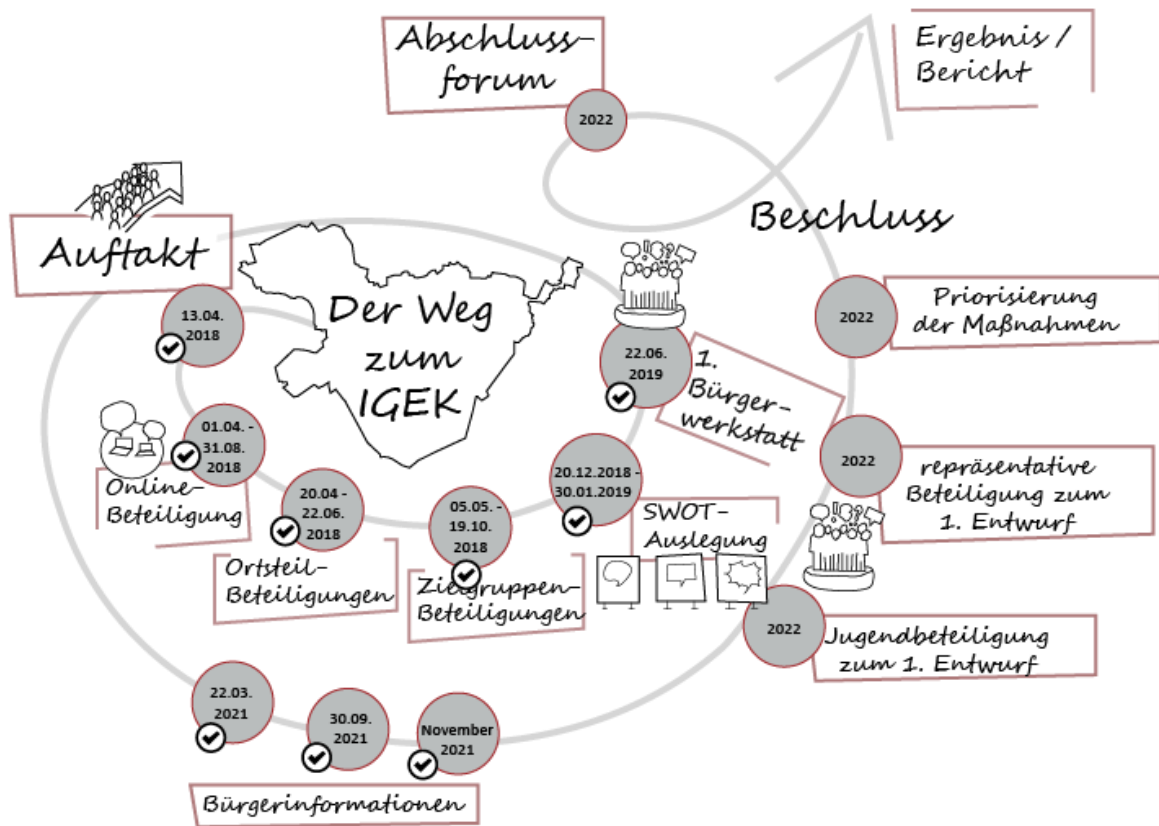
Abschlussforum

2022

Ergebnis / Bericht

Beschluss

Auftakt

13.04. 2018

Der Weg zum IGEK

22.06. 2019

1. Bürgerwerkstatt

2022

Priorisierung der Maßnahmen

01.04. - 31.08. 2018

Online-Beteiligung

20.04 - 22.06. 2018

Ortsteil-Beteiligungen

05.05. - 19.10. 2018

Zielgruppen-Beteiligungen

20.12.2018 - 30.01.2019

SWOT-Auslegung

2022

repräsentative Beteiligung zum 1. Entwurf

2022

Jugendbeteiligung zum 1. Entwurf

22.03. 2021

30.09. 2021

November 2021

Bürgerinformationen